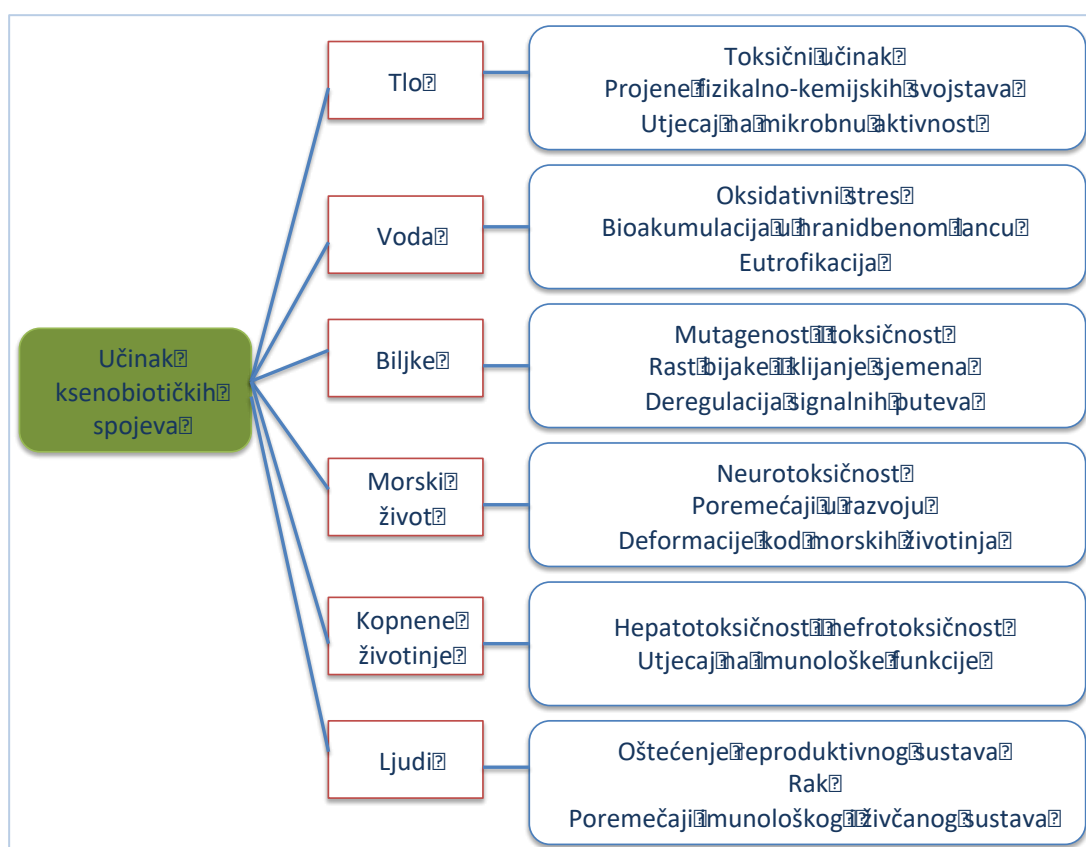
Učinak ksenobiotičkih spojeva

Tlo

Toksični učinak
Projene fizikalno-kemijskih svojstava
Utjecaj na mikrobnu aktivnost

Voda

Oksidativni stres
Bioakumulacija u hranidbenom lancu
Eutrofikacija

Biljke

Mutagenost i toksičnost
Rast bijake i klijanje sjemena
Deregulacija signalnih puteva

Morski život

Neurotoksičnost
Poremećaji u razvoju
Deformacije kod morskih životinja

Kopnene životinje

Hepatotoksičnost i nefrotoksičnost
Utjecaj na imunološke funkcije

Ljudi

Oštećenje reproduktivnog sustava
Rak
Poremečaji imunološkog i živčanog sustava